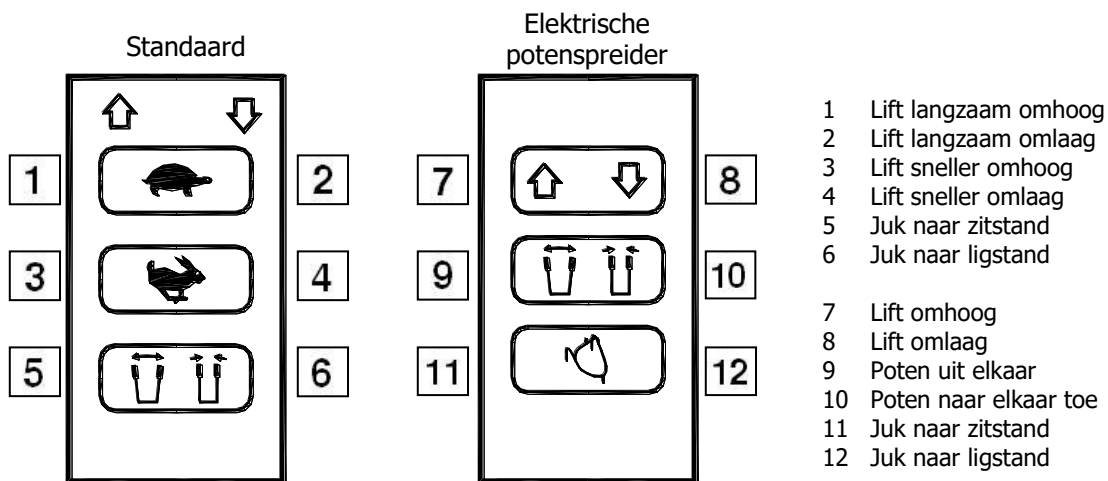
Standaard

1 2
3 4
5 6

Elektrische potenspreider

7 8
9 10
11 12

1 Lift langzaam omhoog
2 Lift langzaam omlaag
3 Lift sneller omhoog
4 Lift sneller omlaag
5 Juk naar zitstand
6 Juk naar ligstand

7 Lift omhoog
8 Lift omlaag
9 Poten uit elkaar
10 Poten naar elkaar toe
11 Juk naar zitstand
12 Juk naar ligstand